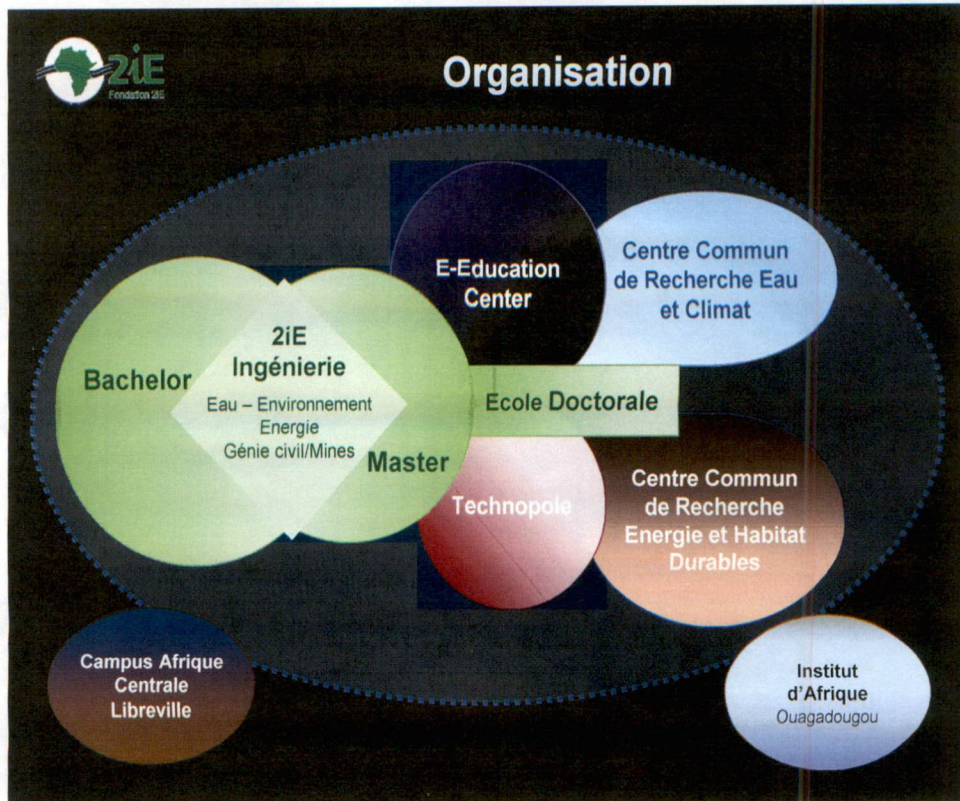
2iE
Fondation 2iE

Organisation

E-Education Center

Centre Commun de Recherche Eau et Climat

Bachelor

2iE Ingénierie

Eau – Environnement
Energie
Génie civil/Mines

Master

Ecole Doctorale

Technopole

Centre Commun de Recherche Energie et Habitat Durables

Campus Afrique Centrale Libreville

Institut d'Afrique
Ouagadougou